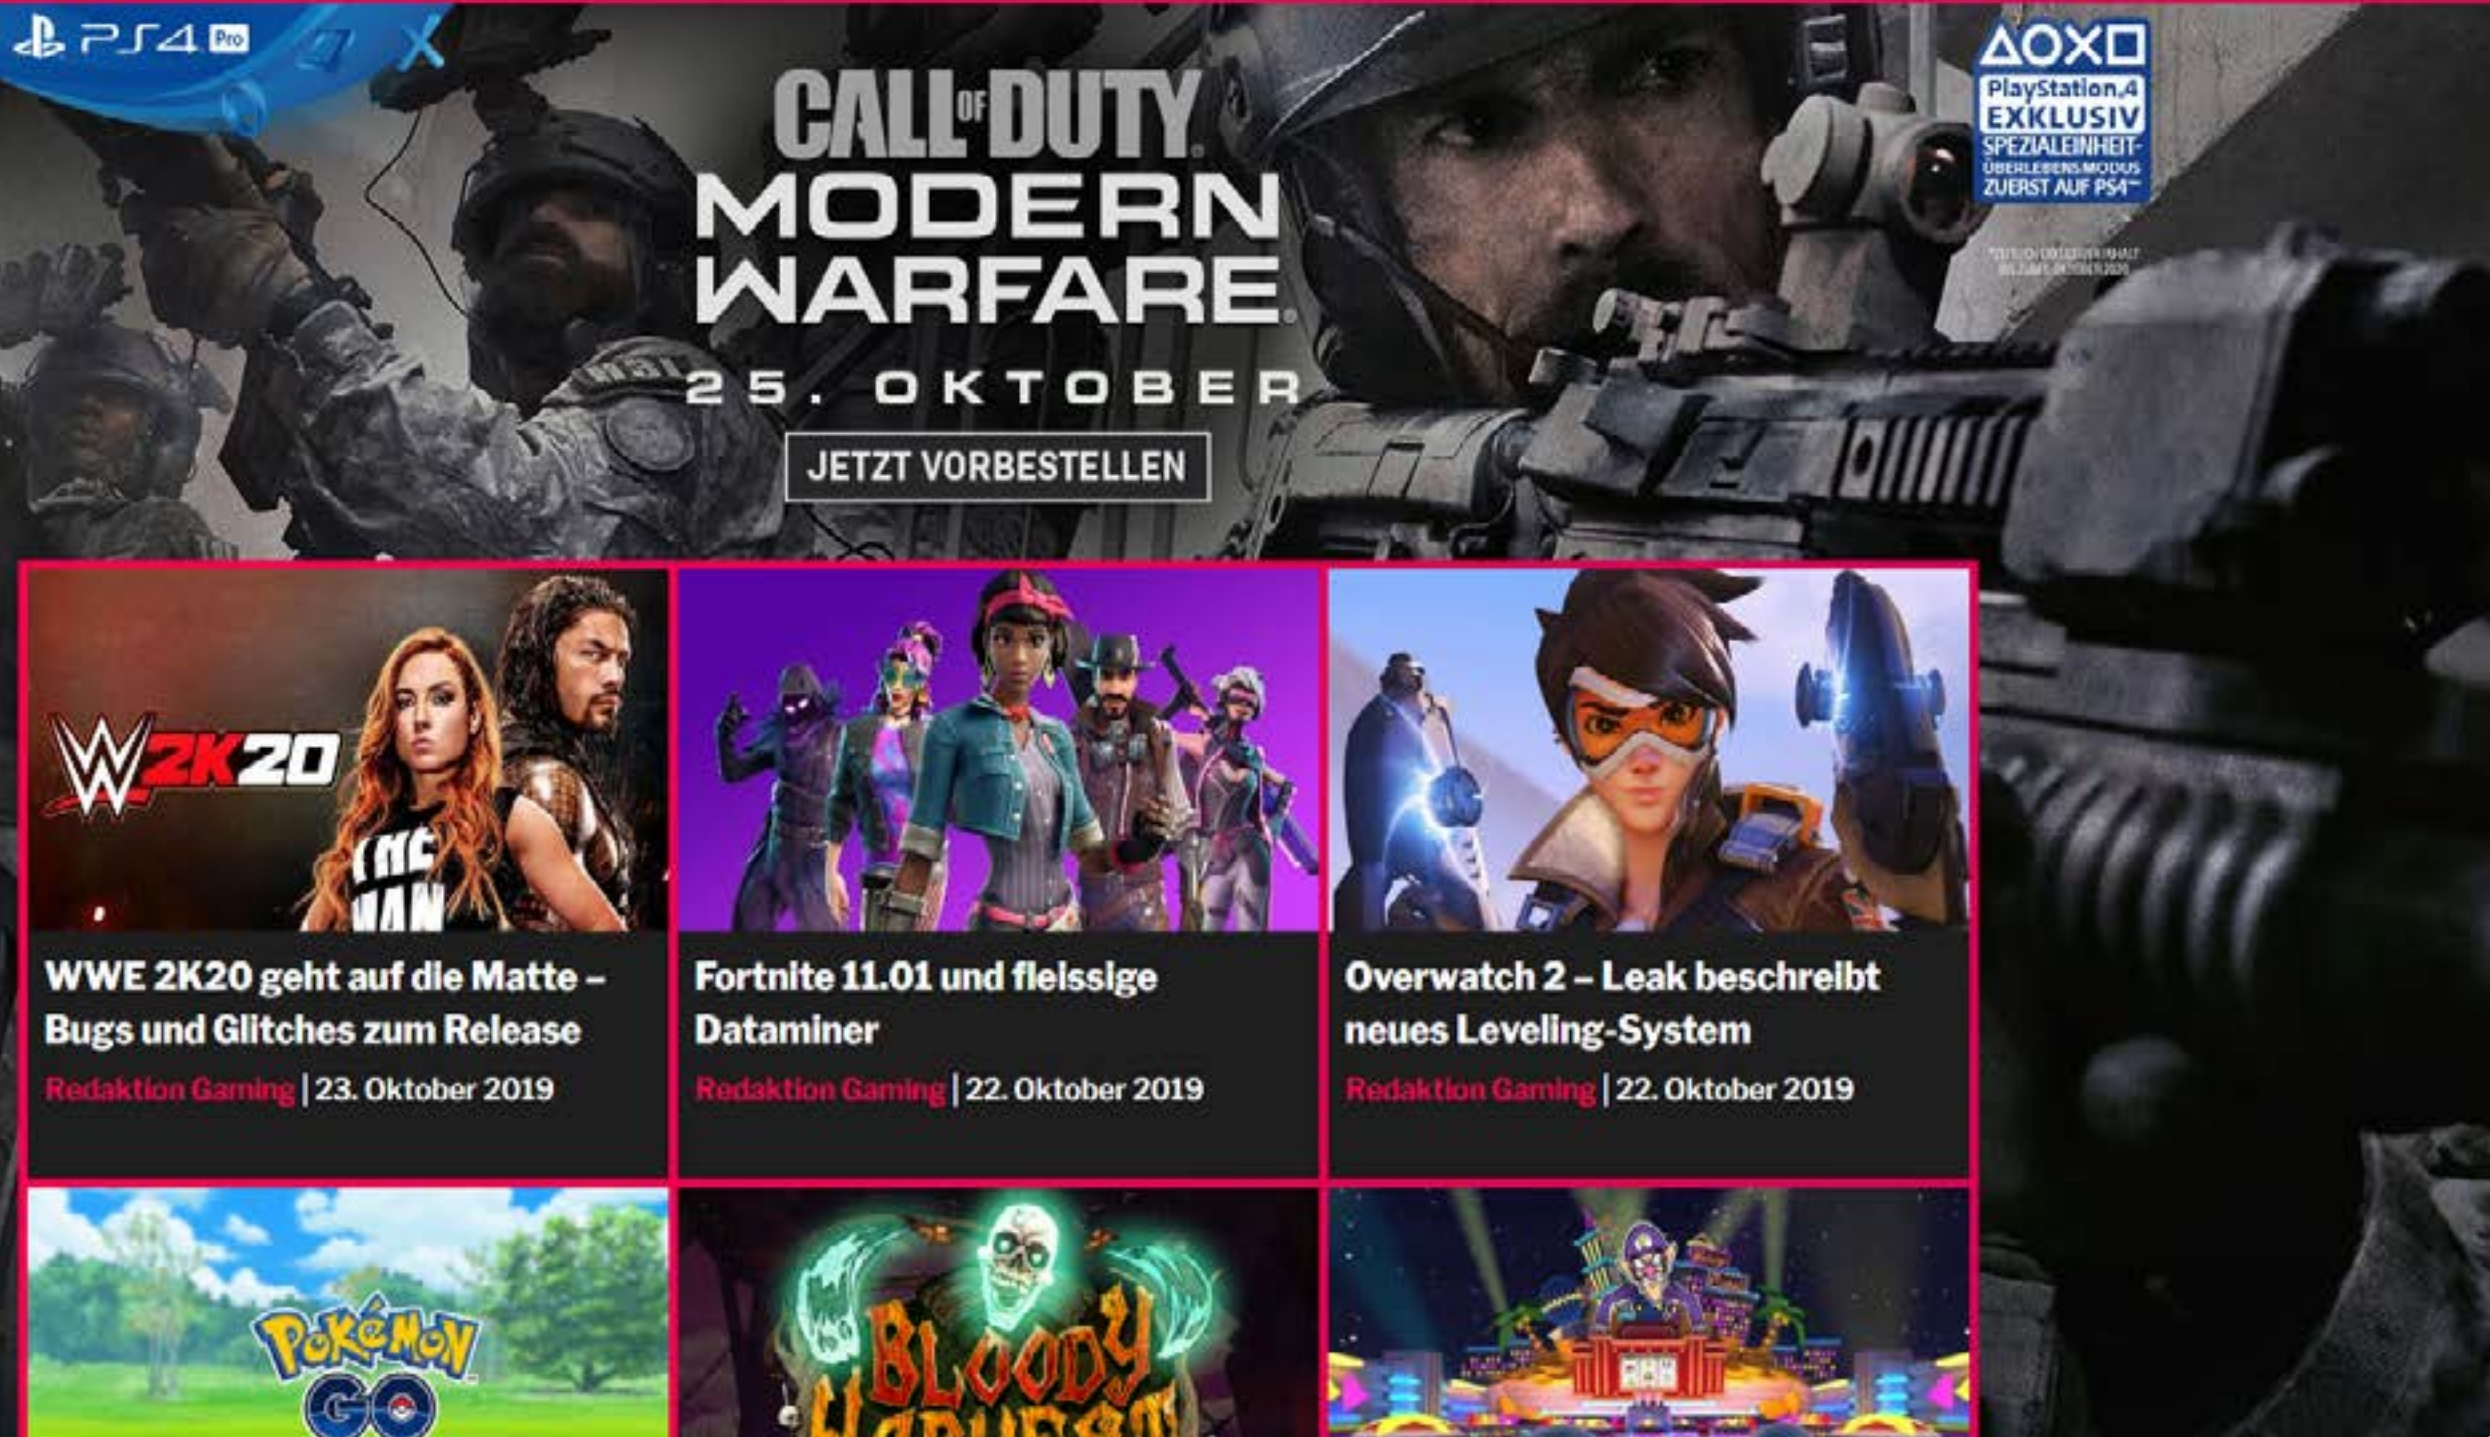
PS4 Pro

CALL OF DUTY MODERN WARFARE

25. OKTOBER

JETZT VORBESTELLEN

PlayStation 4 EXKLUSIV SPEZIALEINHEIT-ÜBERLEBENSMODUS ZUERST AUF PS4™

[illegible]

WWE 2K20

WWE 2K20 geht auf die Matte – Bugs und Glitches zum Release

Redaktion Gaming | 23. Oktober 2019

Fortnite 11.01 und fleissige Dataminer

Redaktion Gaming | 22. Oktober 2019

Overwatch 2 – Leak beschreibt neues Leveling-System

Redaktion Gaming | 22. Oktober 2019

Pokémon GO

Bloody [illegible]